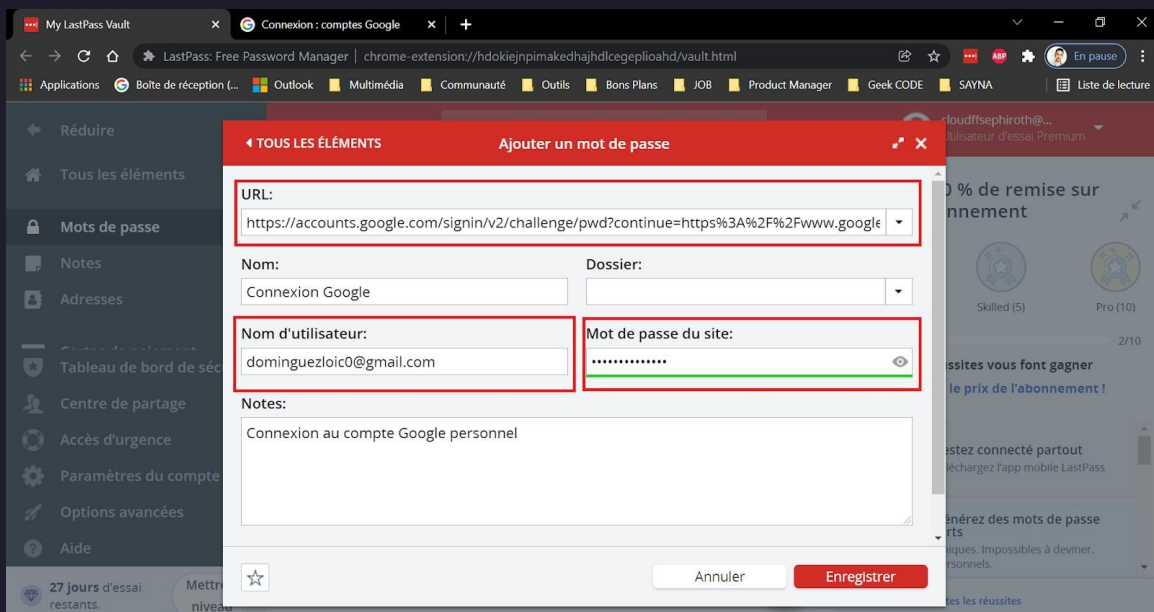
My LastPass Vault
Connexion : comptes Google
LastPass: Free Password Manager | chrome-extension://hdokiejnpimakedhajhdlcegeplioahd/vault.html
En pause
Applications
Boîte de réception (...
Outlook
Multimédia
Communauté
Outils
Bons Plans
JOB
Product Manager
Geek CODE
SAYNA
Liste de lecture

Réduire
Tous les éléments
Mots de passe
Notes
Adresses
Tableau de bord de séc
Centre de partage
Accès d'urgence
Paramètres du compte
Options avancées
Aide
27 jours d'essai restants.
Mettr niveau

cloudffsephiroth@...
Utilisateur d'essai Premium
0 % de remise sur nnement
Skilled (5)
Pro (10)
2/10
ssites vous font gagner
le prix de l'abonnement !
estez connecté partout
échargez l'app mobile LastPass
énérez des mots de passe rts
iques. Impossibles à deviner.
rsonnels.
tes les réussites

TOUS LES ÉLÉMENTS
Ajouter un mot de passe
URL:
https://accounts.google.com/signin/v2/challenge/pwd?continue=https%3A%2F%2Fwww.google
Nom:
Connexion Google
Dossier:
Nom d'utilisateur:
dominguezloic0@gmail.com
Mot de passe du site:
••••••••••••••
Notes:
Connexion au compte Google personnel
Annuler
Enregistrer